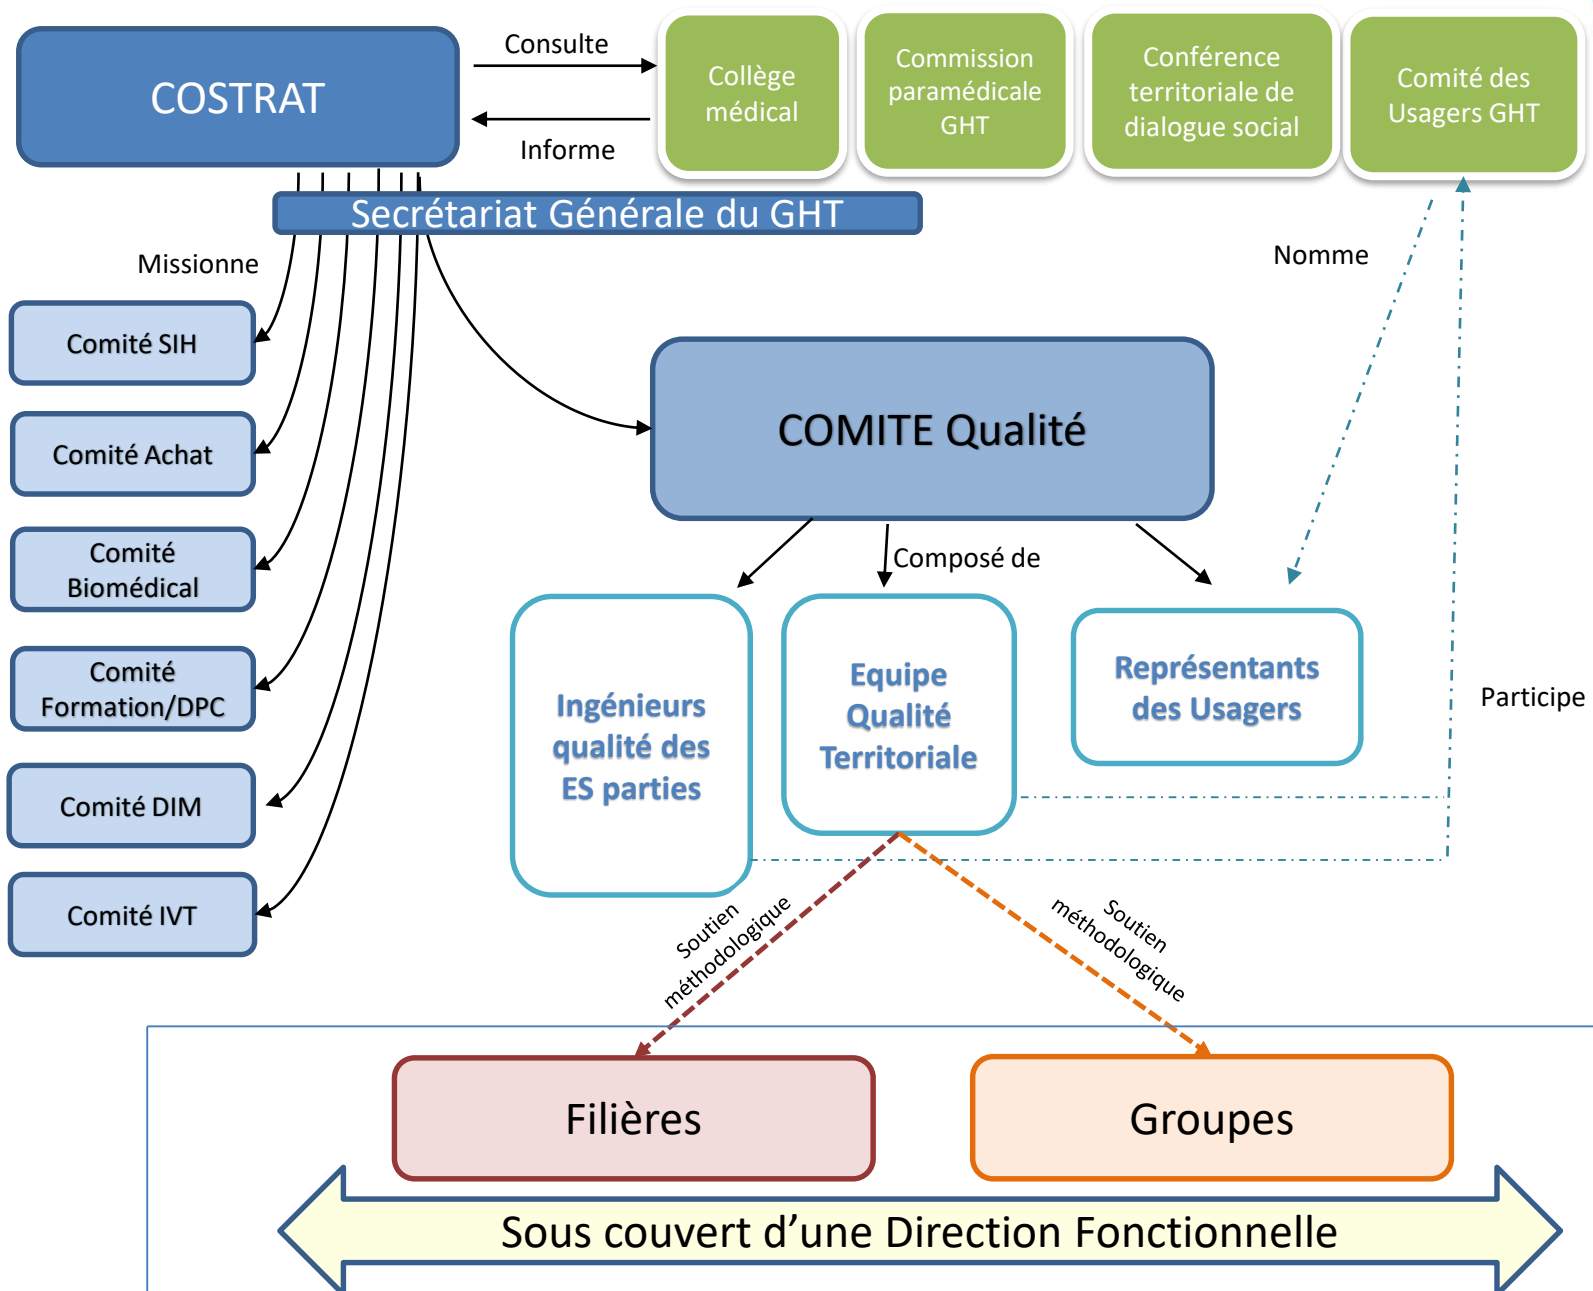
COSTRAT

Consulte

Informe

Collège médical

Commission paramédicale GHT

Conférence territoriale de dialogue social

Comité des Usagers GHT

Secrétariat Générale du GHT

Missionne

Comité SIH

Comité Achat

Comité Biomédical

Comité Formation/DPC

Comité DIM

Comité IVT

Nomme

COMITE Qualité

Composé de

Ingénieurs qualité des ES parties

Equipe Qualité Territoriale

Représentants des Usagers

Participe

Soutien méthodologique

Soutien méthodologique

Filières

Groupes

Sous couvert d'une Direction Fonctionnelle